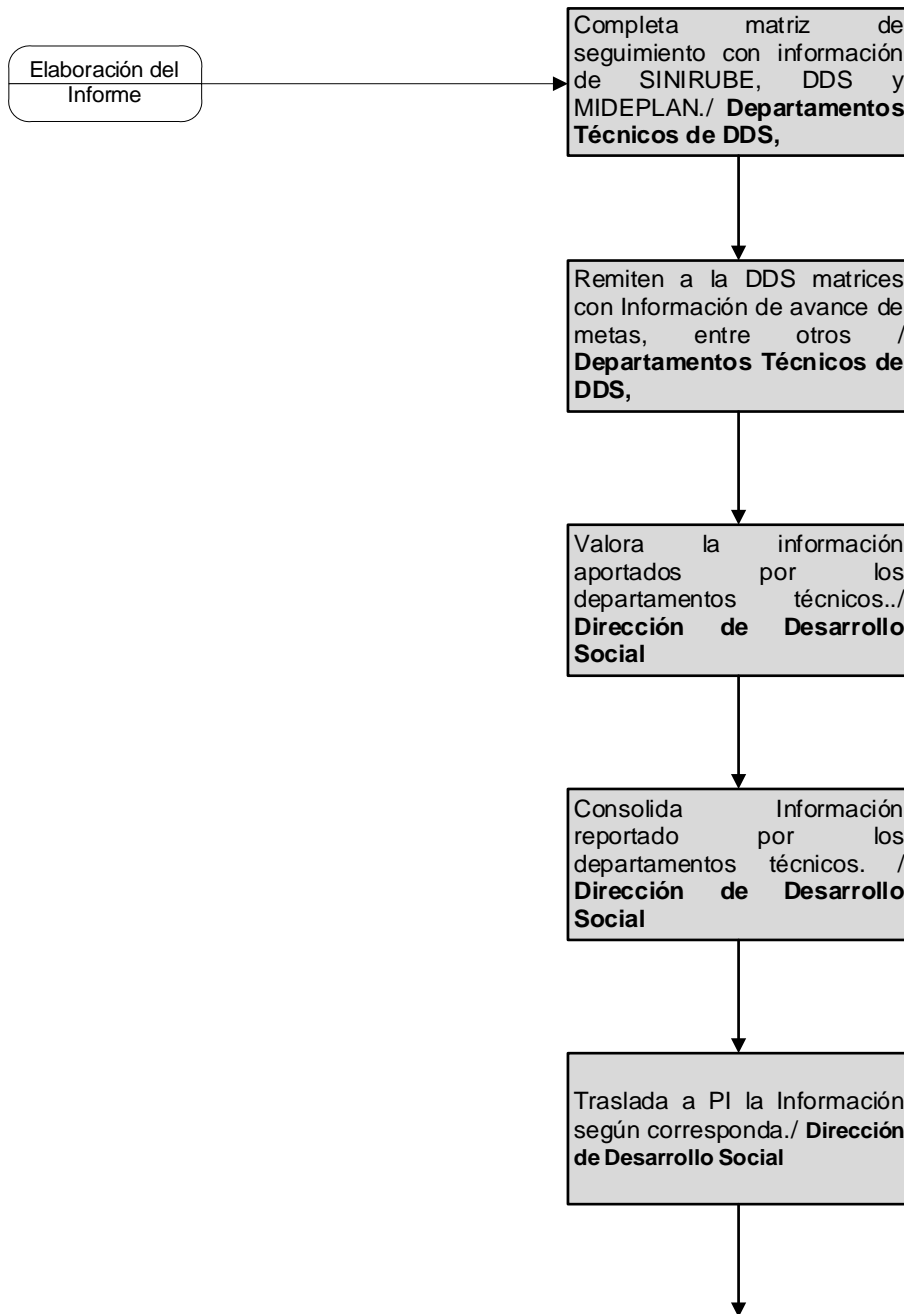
Elaboración del Informe

Completa matriz de seguimiento con información de SINIRUBE, DDS y MIDEPLAN./ **Departamentos Técnicos de DDS,**

Remiten a la DDS matrices con Información de avance de metas, entre otros / **Departamentos Técnicos de DDS,**

Valora la información aportados por los departamentos técnicos../ **Dirección de Desarrollo Social**

Consolida Información reportado por los departamentos técnicos. / **Dirección de Desarrollo Social**

Traslada a PI la Información según corresponda./ **Dirección de Desarrollo Social**